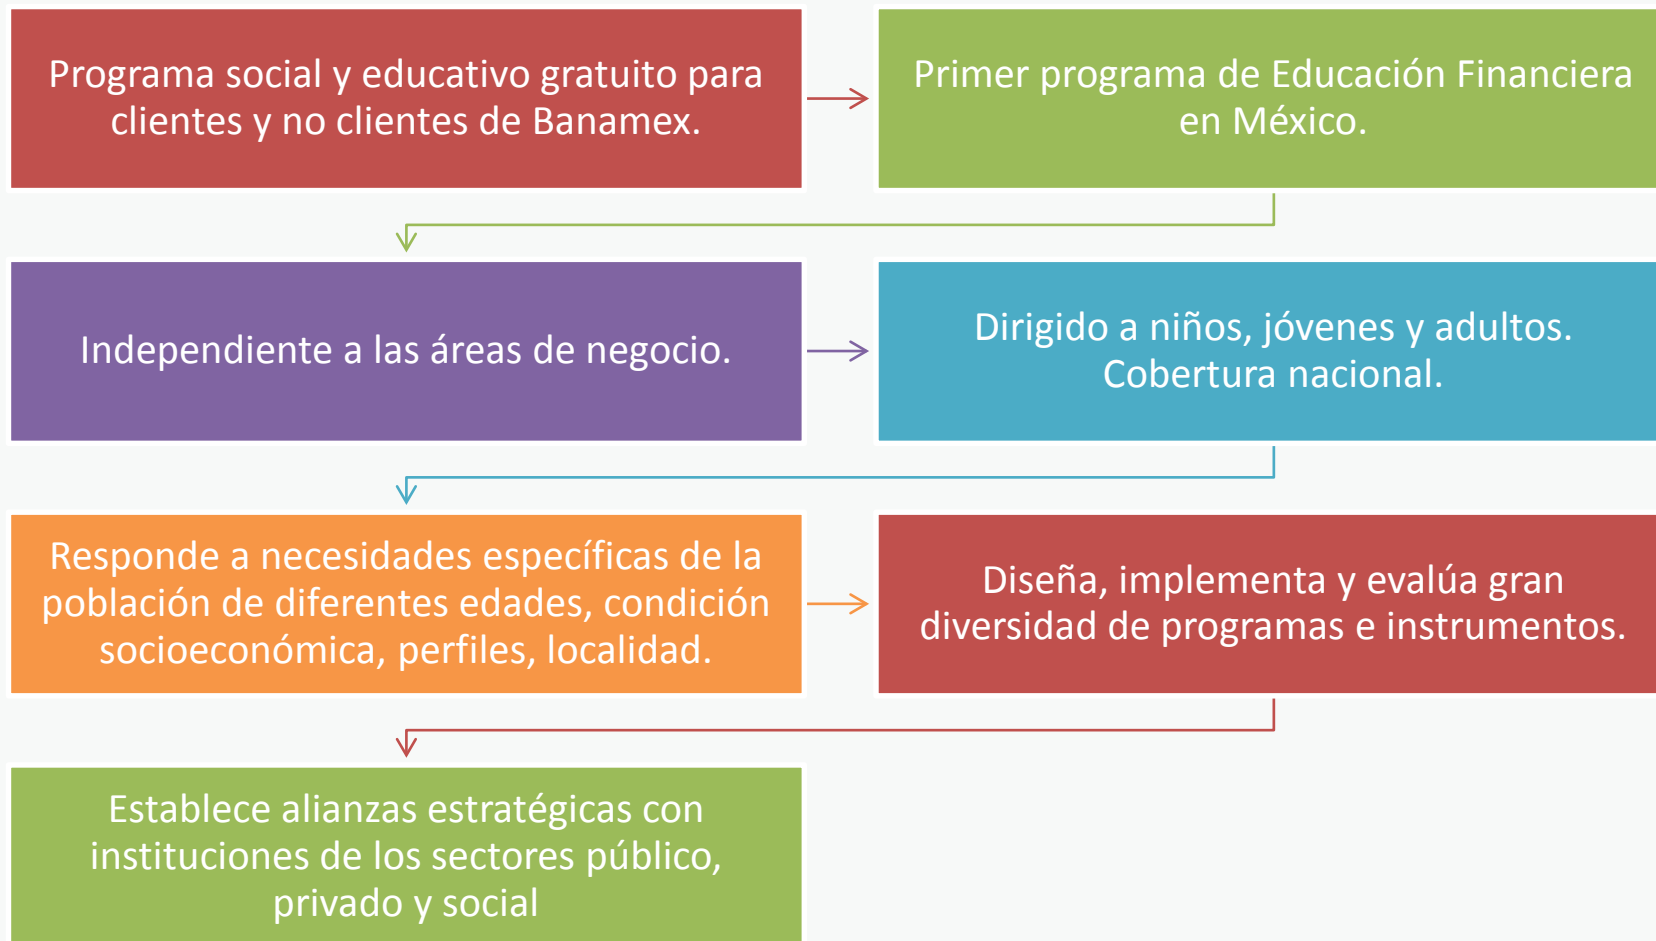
Programa social y educativo gratuito para clientes y no clientes de Banamex.

Primer programa de Educación Financiera en México.

Independiente a las áreas de negocio.

Dirigido a niños, jóvenes y adultos. Cobertura nacional.

Responde a necesidades específicas de la población de diferentes edades, condición socioeconómica, perfiles, localidad.

Diseña, implementa y evalúa gran diversidad de programas e instrumentos.

Establece alianzas estratégicas con instituciones de los sectores público, privado y social